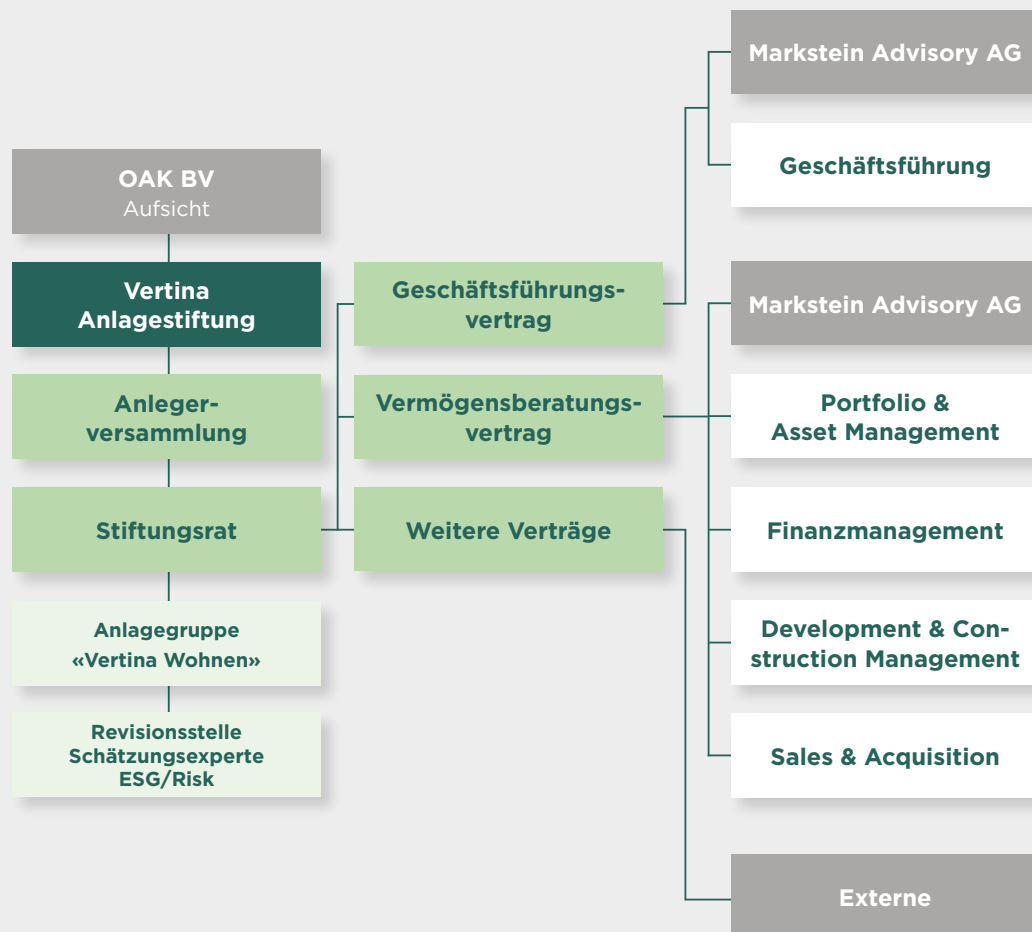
OAK BV
Aufsicht

Vertina Anlagestiftung

Anlegerversammlung

Stiftungsrat

Anlagegruppe «Vertina Wohnen»

Revisionsstelle
Schätzungsexperte
ESG/Risk

Geschäftsführungsvertrag

Vermögensberatungsvertrag

Weitere Verträge

Markstein Advisory AG

Geschäftsführung

Markstein Advisory AG

Portfolio & Asset Management

Finanzmanagement

Development & Construction Management

Sales & Acquisition

Externe